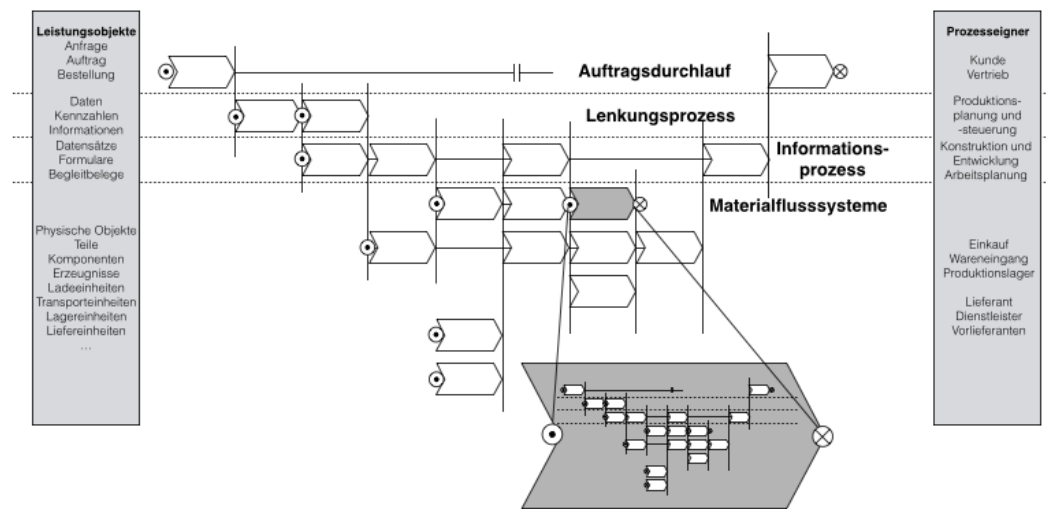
Leistungsobjekte
Anfrage
Auftrag
Bestellung

Daten
Kennzahlen
Informationen

Datensätze
Formulare
Begleitbelege

Physische Objekte
Teile
Komponenten
Erzeugnisse
Ladeeinheiten
Transporteinheiten
Lagereinheiten
Liefereinheiten
...

Auftragsdurchlauf

Lenkungsprozess

Informationsprozess

Materialflusssysteme

Prozesseigner
Kunde
Vertrieb

Produktionsplanung und -steuerung
Konstruktion und Entwicklung
Arbeitsplanung

Einkauf
Wareneingang
Produktionslager

Lieferant
Dienstleister
Vorlieferanten